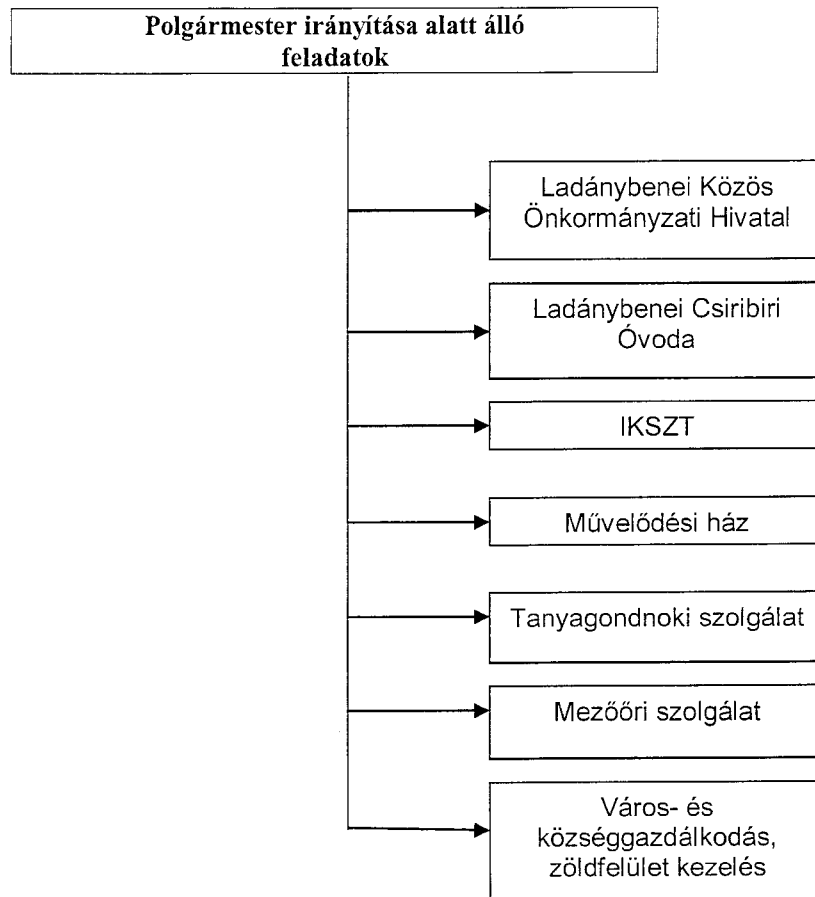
Polgármester irányítása alatt álló feladatok

Ladánybenei Közös Önkormányzati Hivatal

Ladánybenei Csiribiri Óvoda

IKSZT

Művelődési ház

Tanyagondnoki szolgálat

Mezőőri szolgálat

Város- és községgazdálkodás, zöldfelület kezelés